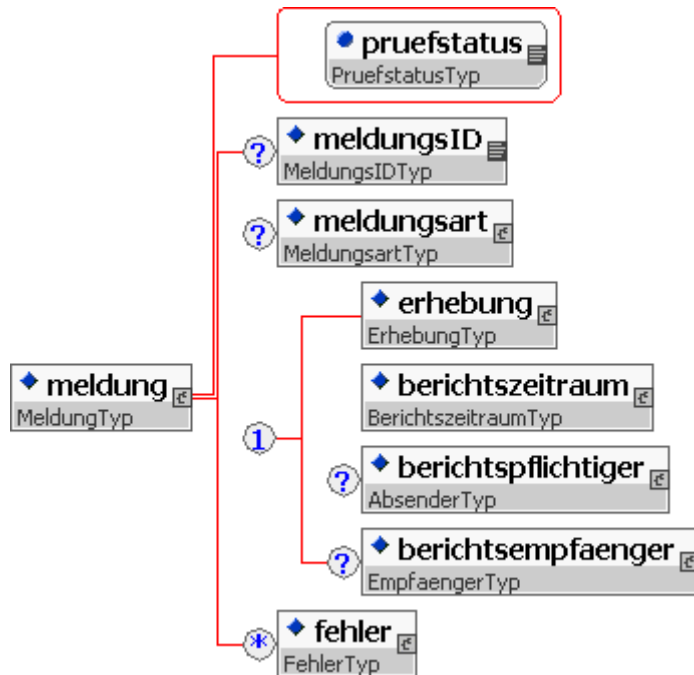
pruefstatus
PruefstatusTyp

?
meldungsID
MeldungsIDTyp

?
meldungsart
MeldungsartTyp

meldung
MeldungTyp

1

erhebung
ErhebungTyp

berichtszeitraum
BerichtszeitraumTyp

?
berichtspflichtiger
AbsenderTyp

?
berichtsempfaenger
EmpfaengerTyp

*
fehler
FehlerTyp